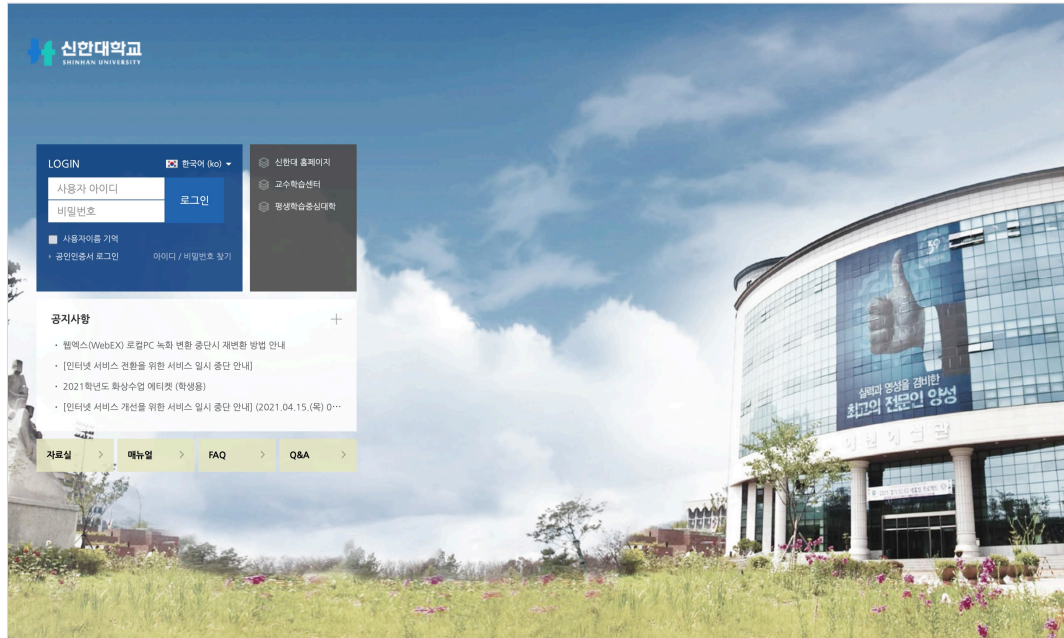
신한대학교
SHINHAN UNIVERSITY

LOGIN
한국어 (ko)
사용자 아이디
비밀번호
로그인
사용자이름 기억
공인인증서 로그인
아이디 / 비밀번호 찾기

신한대 홈페이지
교수학습센터
평생학습중심대학

공지사항
+
웹엑스(WebEX) 로컬PC 녹화 변환 중단시 재변환 방법 안내
[인터넷 서비스 전환을 위한 서비스 일시 중단 안내]
2021학년도 화상수업 에티켓 (학생용)
[인터넷 서비스 개선을 위한 서비스 일시 중단 안내] (2021.04.15.(목) 0…

자료실
매뉴얼
FAQ
Q&A

실력과 영성을 겸비한
최고의 전문인 양성
에벤에셀관